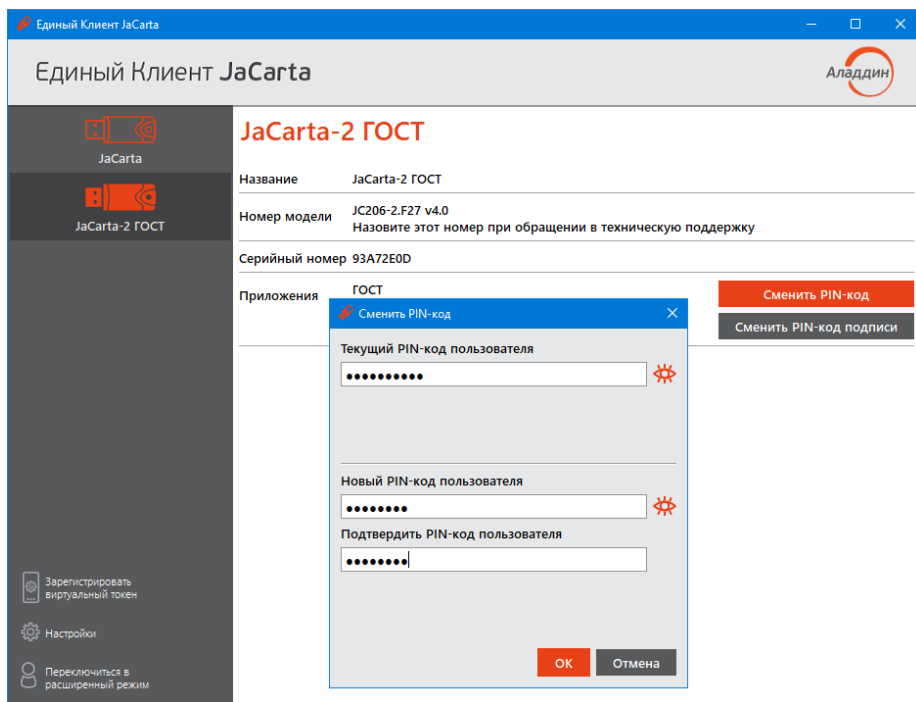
Единый Клиент JaCarta

Единый Клиент JaCarta

Аладдин

JaCarta

JaCarta-2 ГОСТ

JaCarta-2 ГОСТ

| | |
|---|---|
| Название | JaCarta-2 ГОСТ |
| Номер модели | JC206-2.F27 v4.0 Назовите этот номер при обращении в техническую поддержку |
| Серийный номер | 93A72E0D |
| Приложения | ГОСТ |

Сменить PIN-код

Сменить PIN-код подписи

Сменить PIN-код

Текущий PIN-код пользователя

••••••••••

Новый PIN-код пользователя

••••••••

Подтвердить PIN-код пользователя

••••••••

ОК

Отмена

Зарегистрировать виртуальный токен

Настройки

Переключиться в расширенный режим